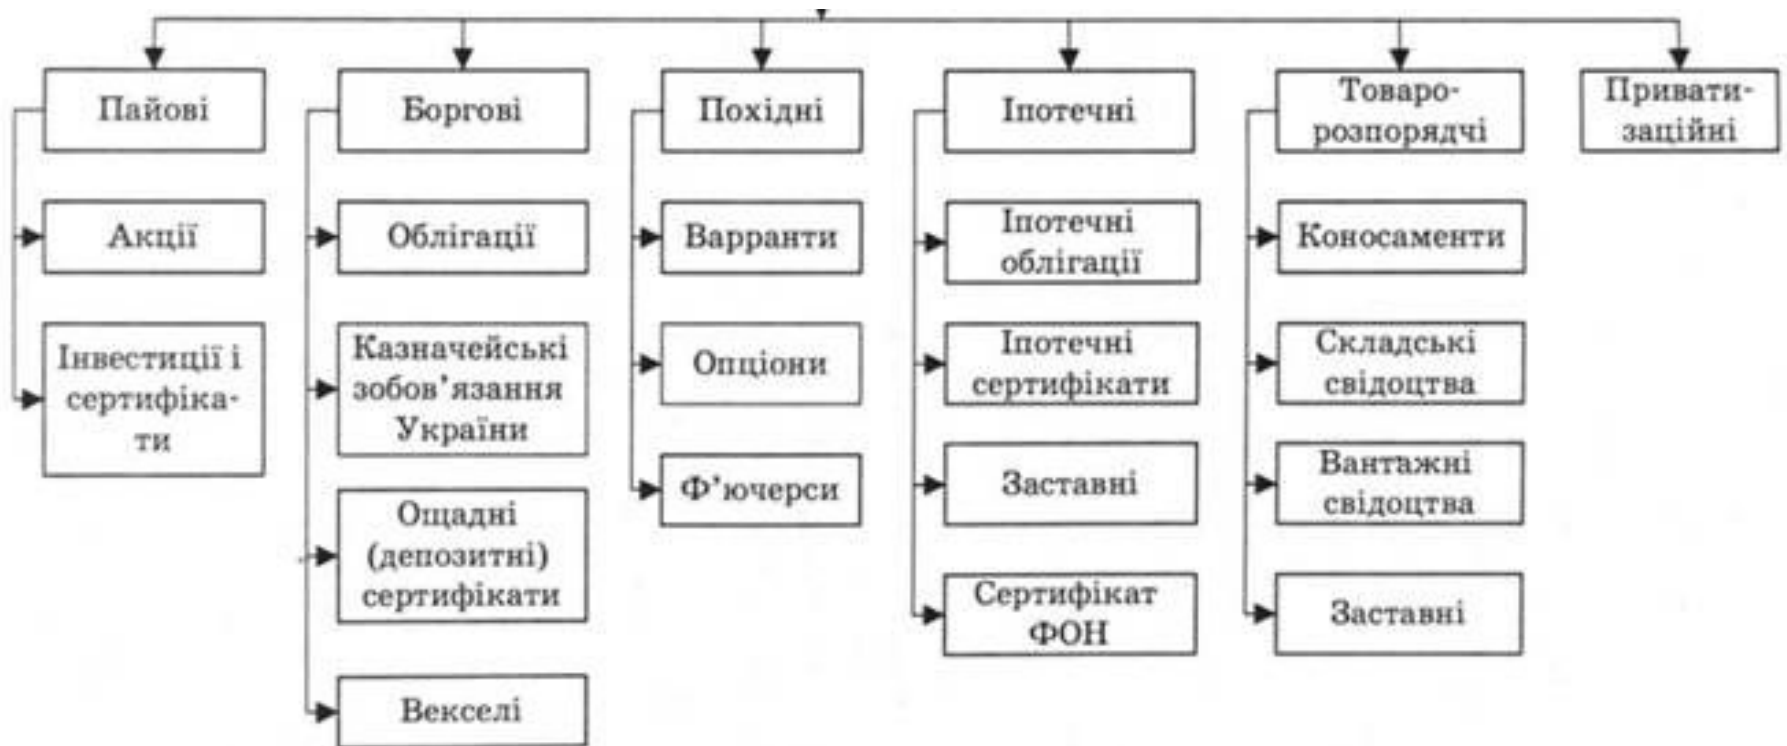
Пайові

Акції

Інвестиції і сертифіка-ти

Боргові

Облігації

Казначейські зобов'язання України

Ощадні (депозитні) сертифікати

Векселі

Похідні

Варранти

Опціони

Ф'ючерси

Іпотечні

Іпотечні облігації

Іпотечні сертифікати

Заставні

Сертифікат ФОН

Товаро-розпорядчі

Коносаменти

Складські свідоцтва

Вантажні свідоцтва

Заставні

Привати-заційні